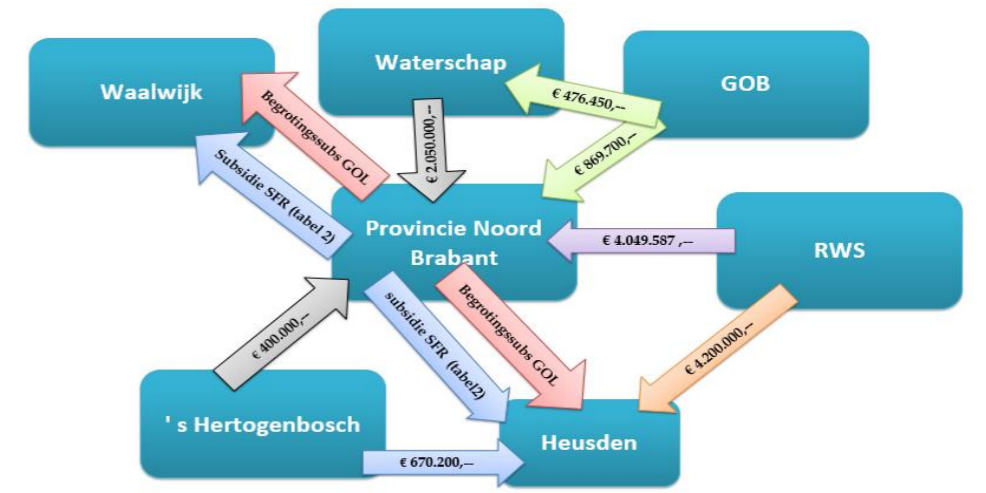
Waterschap

GOB

Waalwijk

€ 476.450,--

Begrotingssubs GOL

€ 2.050.000,--

€ 869.700,--

Subsidie SFR (tabel 2)

Provincie Noord Brabant

€ 4.049.587 ,--

RWS

subsidie SFR (tabel2)

Begrotingssubs GOL

€ 400.000,--

€ 4.200.000,--

' s Hertogenbosch

Heusden

€ 670.200,--